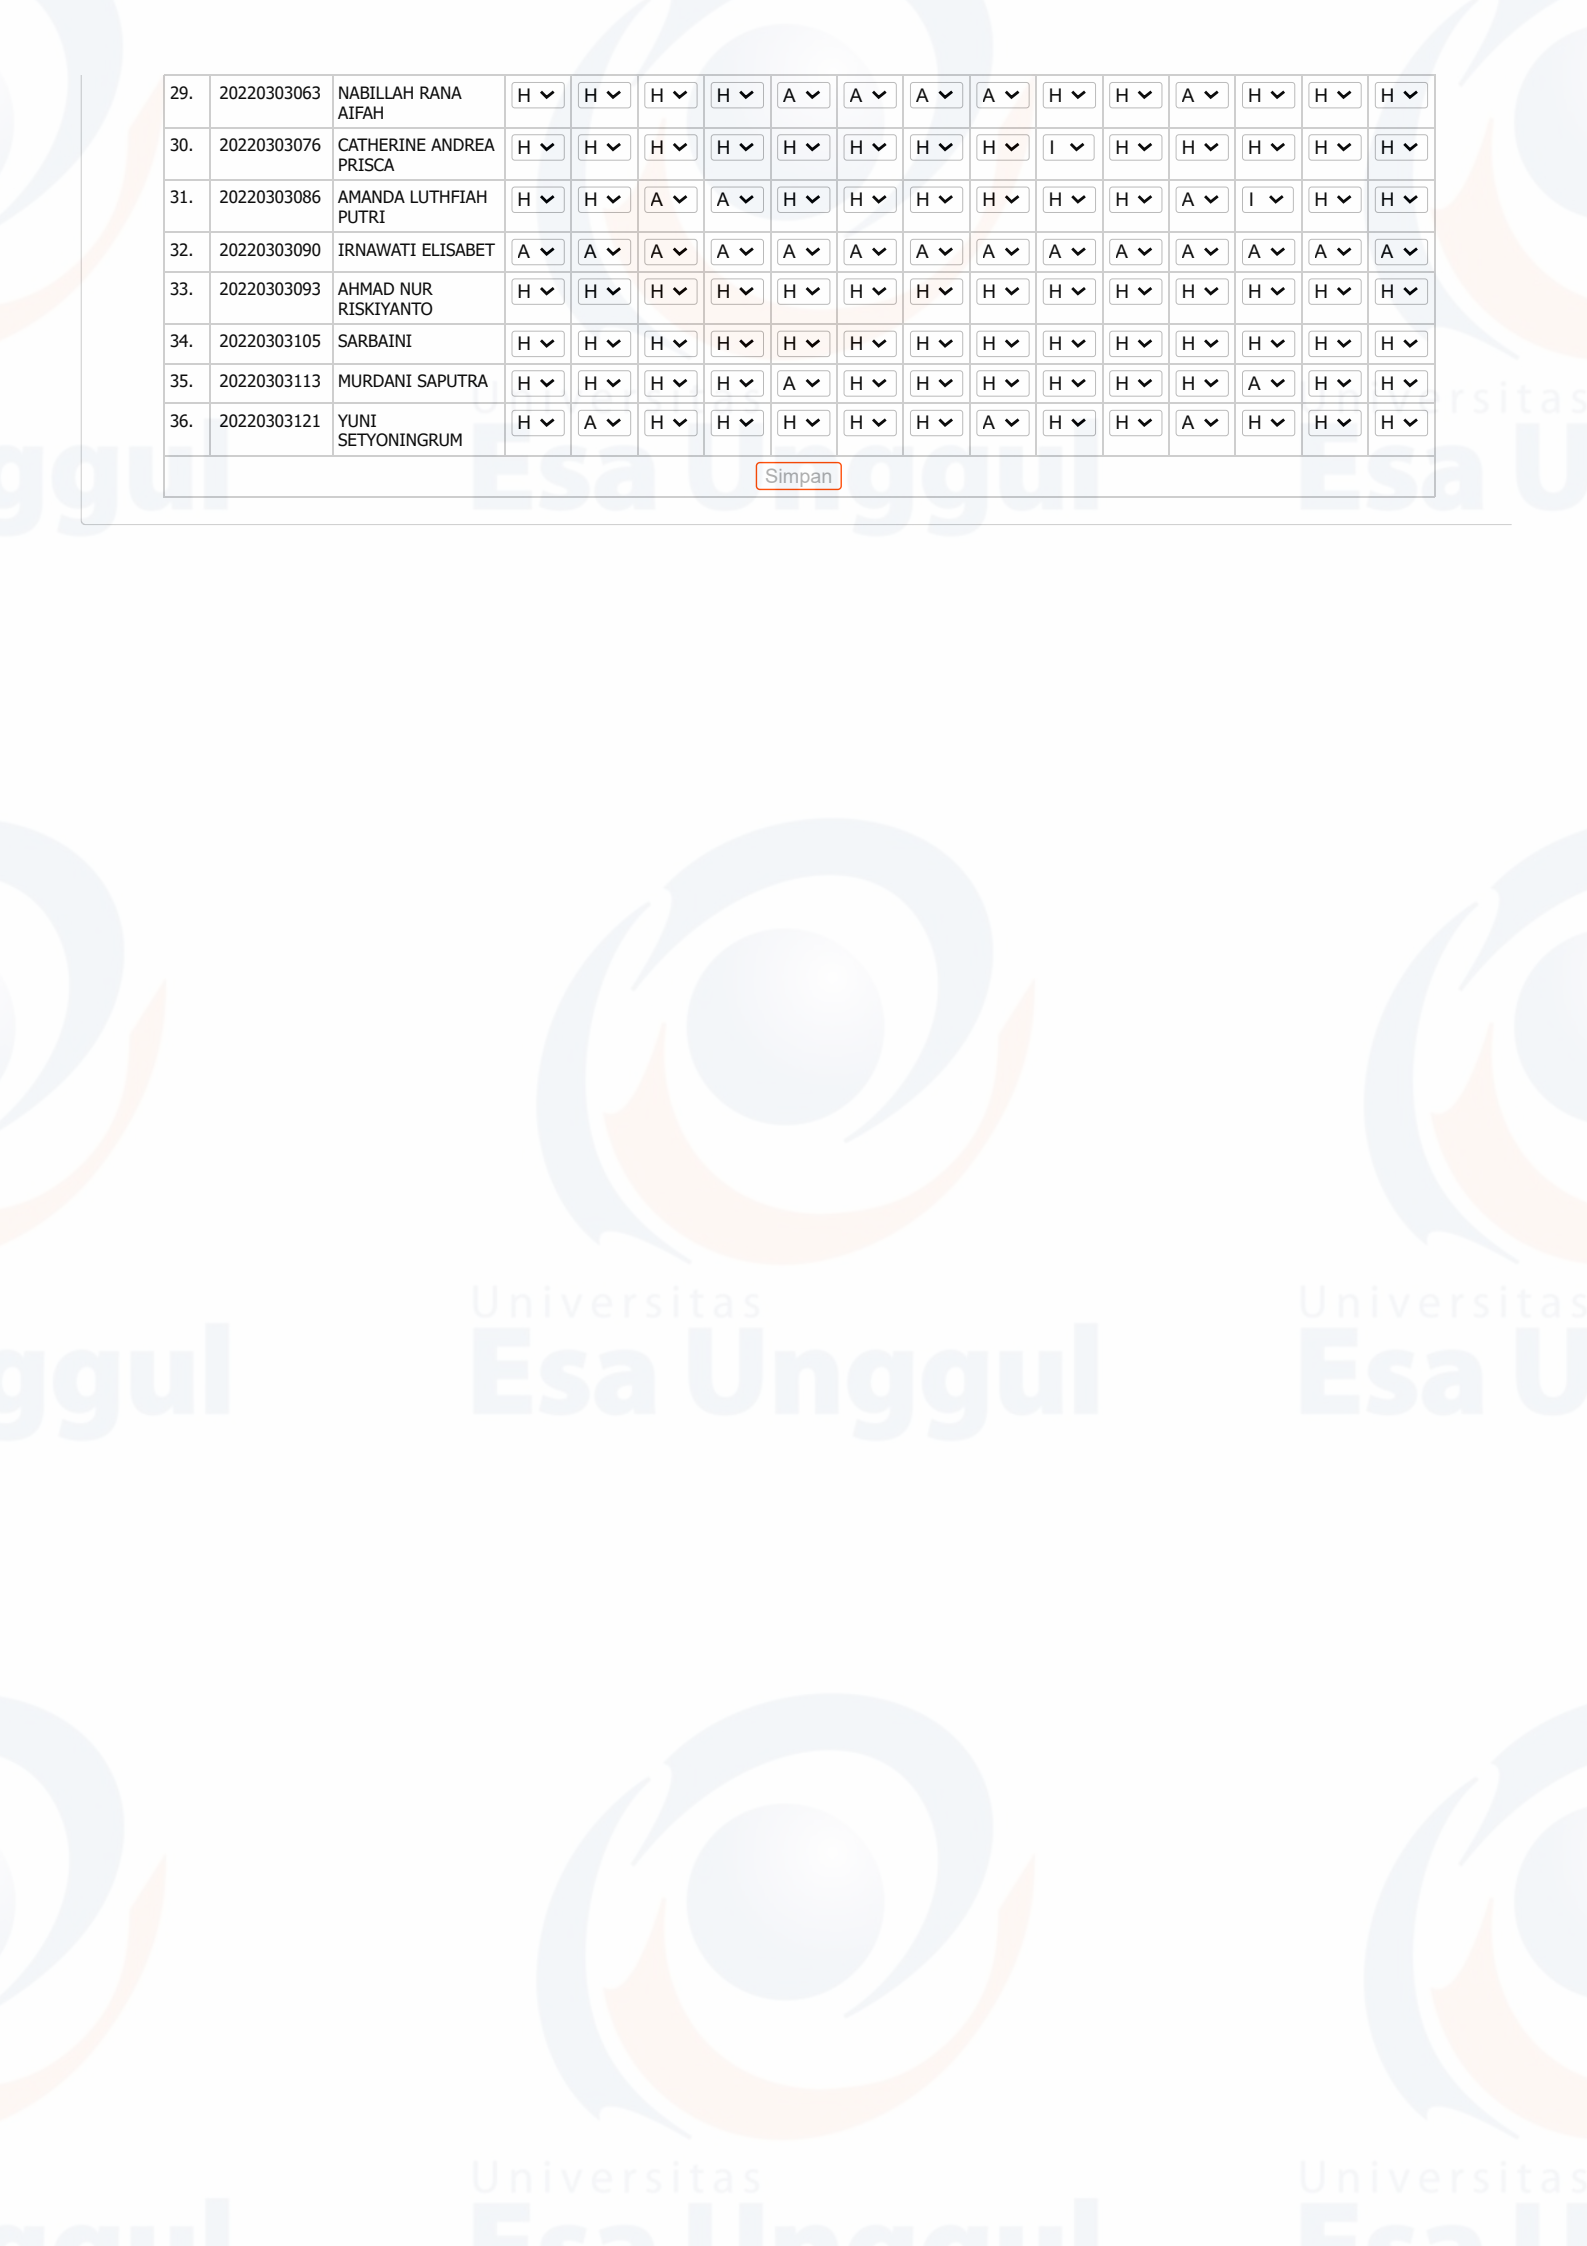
| 29. | 20220303063 | NABILLAH RANA AIFAH | H | H | H | H | A | A | A | A | H | H | A | H | H | H |
|---|---|---|---|---|---|---|---|---|---|---|---|---|---|---|---|---|
| 30. | 20220303076 | CATHERINE ANDREA PRISCA | H | H | H | H | H | H | H | H | I | H | H | H | H | H |
| 31. | 20220303086 | AMANDA LUTHFIAH PUTRI | H | H | A | A | H | H | H | H | H | H | A | I | H | H |
| 32. | 20220303090 | IRNAWATI ELISABET | A | A | A | A | A | A | A | A | A | A | A | A | A | A |
| 33. | 20220303093 | AHMAD NUR RISKIYANTO | H | H | H | H | H | H | H | H | H | H | H | H | H | H |
| 34. | 20220303105 | SARBAINI | H | H | H | H | H | H | H | H | H | H | H | H | H | H |
| 35. | 20220303113 | MURDANI SAPUTRA | H | H | H | H | A | H | H | H | H | H | H | A | H | H |
| 36. | 20220303121 | YUNI SETYONINGRUM | H | A | H | H | H | H | H | A | H | H | A | H | H | H |

Simpan

Universitas Esa Unggul